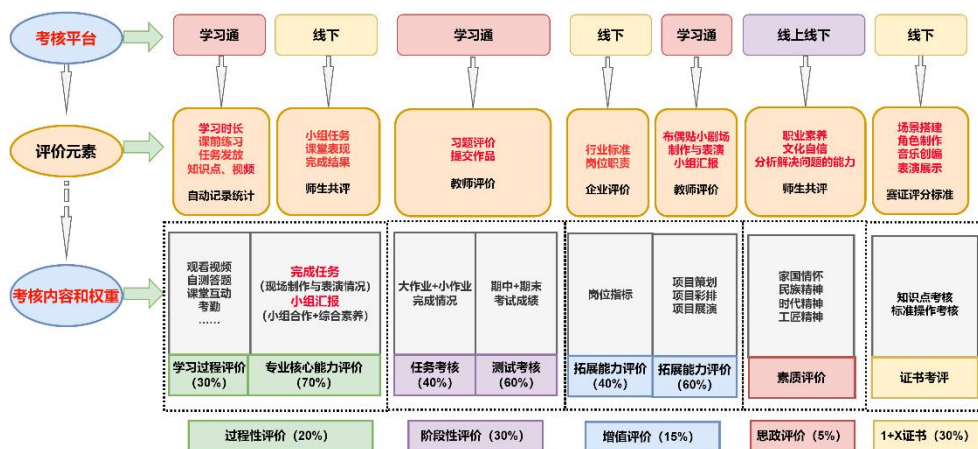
考核平台

学习通

线下

学习通

线下

学习通

线上线下

线下

评价元素

学习时长
课前练习
任务发放
知识点、视频

自动记录统计

小组任务
课堂表现
完成结果

师生共评

习题评价
提交作品

教师评价

行业标准
岗位职责

企业评价

布偶贴小剧场
制作与表演
小组汇报

教师评价

职业素养
文化自信
分析解决问题的能力

师生共评

场景搭建
角色制作
音乐创编
表演展示

赛证评分标准

考核内容和权重

观看视频
自测答题
课堂互动
考勤
……

完成任务
（现场制作与表演情况）
小组汇报
（小组合作+综合素养）

大作业+小作业
完成情况

期中+期末
考试成绩

岗位指标

项目策划
项目彩排
项目展演

家国情怀
民族精神
时代精神
工匠精神

知识点考核
标准操作考核

学习过程评价
（30%）

专业核心能力评价
（70%）

任务考核
（40%）

测试考核
（60%）

拓展能力评价
（40%）

拓展能力评价
（60%）

素质评价

证书考评

过程性评价（20%）

阶段性评价（30%）

增值评价（15%）

思政评价（5%）

1+X证书（30%）